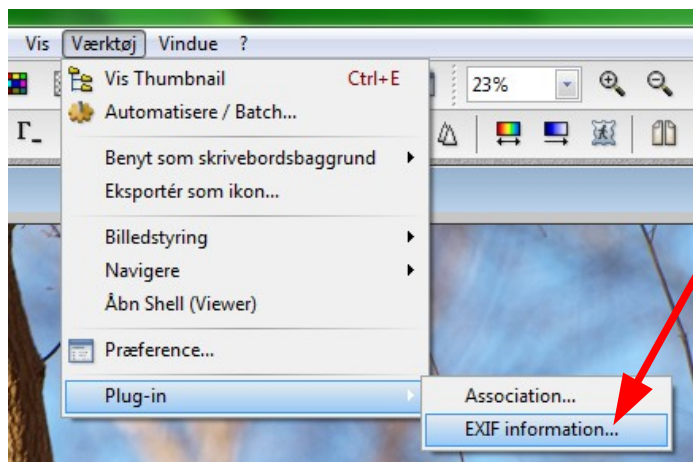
Vis Værktøj Vindue ?

23%

Vis Thumbnail Ctrl+E
Automatisere / Batch...
Benyt som skrivebordsbaggrund
Eksportér som ikon...
Billedstyring
Navigere
Åbn Shell (Viewer)
Præference...
Plug-in

Association...
EXIF information...